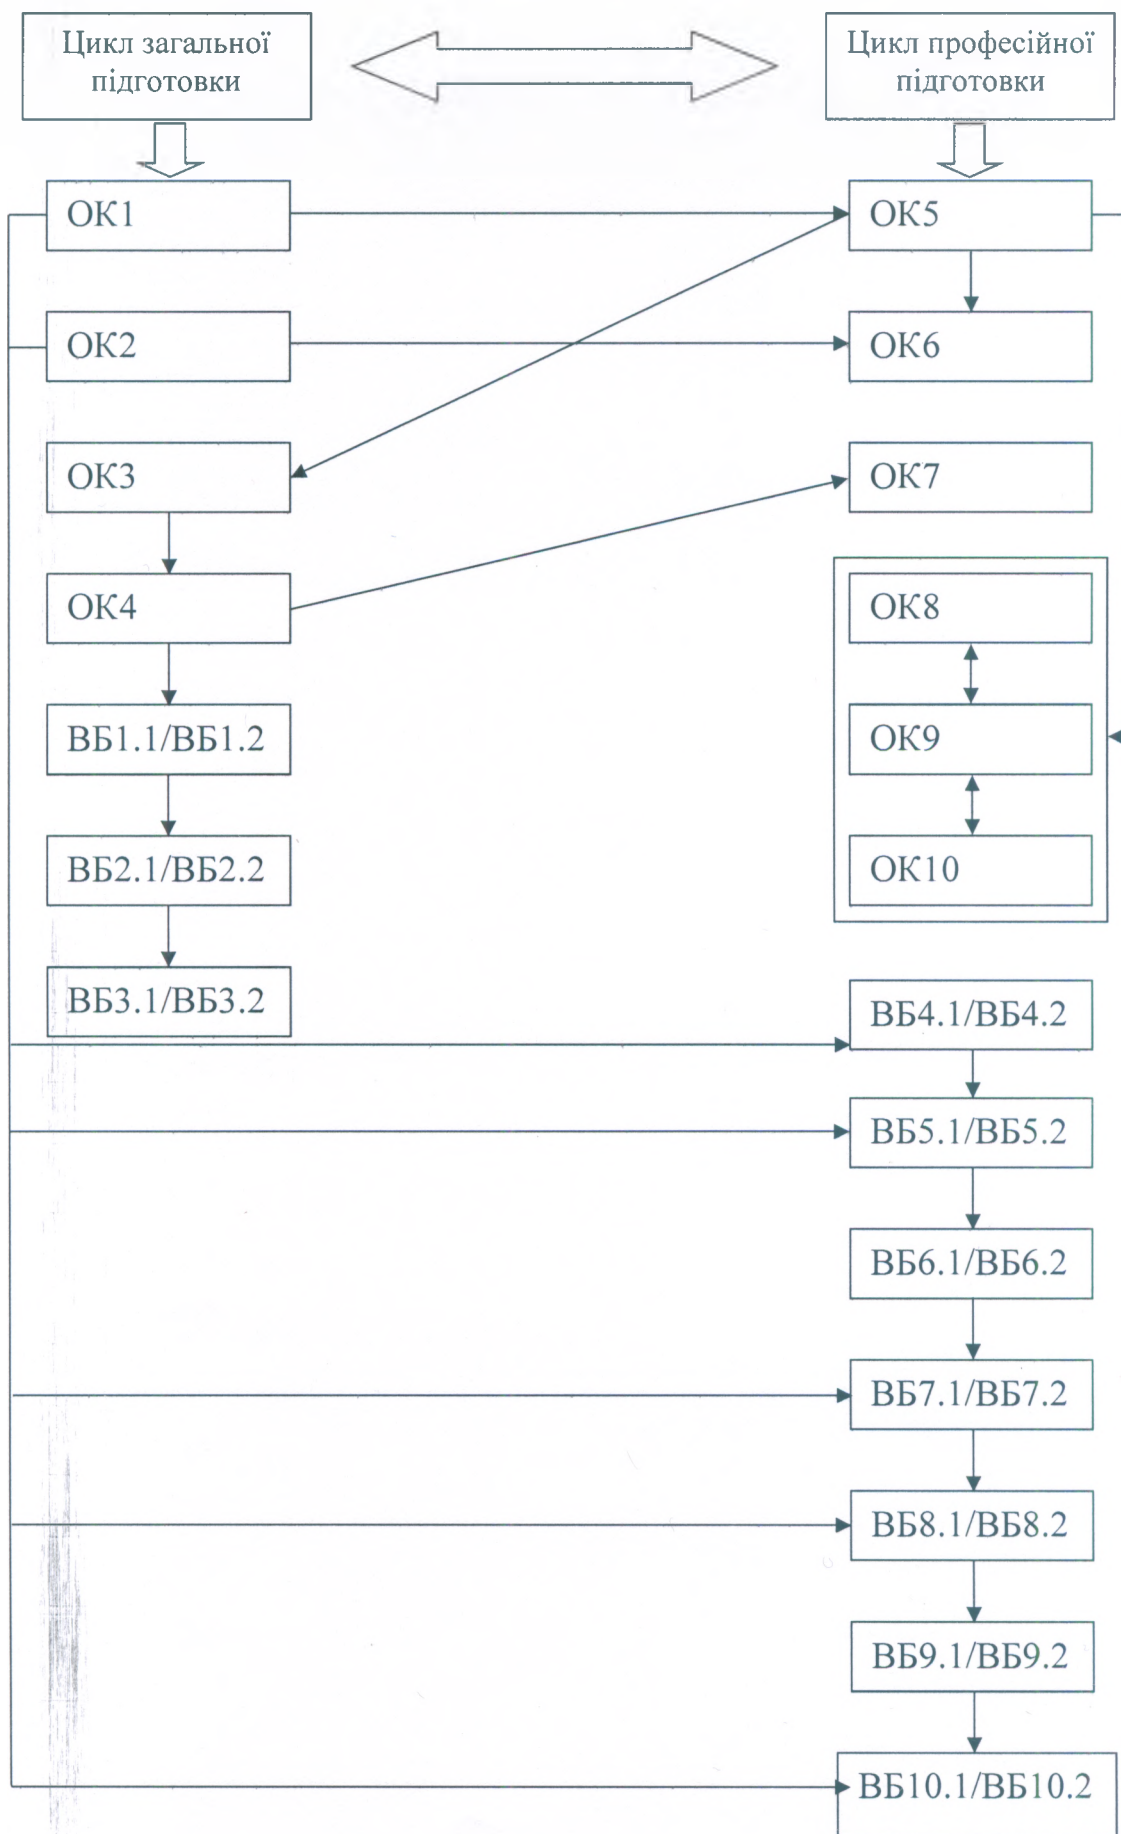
Цикл загальної підготовки

Цикл професійної підготовки

ОК1

ОК5

ОК2

ОК6

ОК3

ОК7

ОК4

ОК8

ВБ1.1/ВБ1.2

ОК9

ВБ2.1/ВБ2.2

ОК10

ВБ3.1/ВБ3.2

ВБ4.1/ВБ4.2

ВБ5.1/ВБ5.2

ВБ6.1/ВБ6.2

ВБ7.1/ВБ7.2

ВБ8.1/ВБ8.2

ВБ9.1/ВБ9.2

ВБ10.1/ВБ10.2